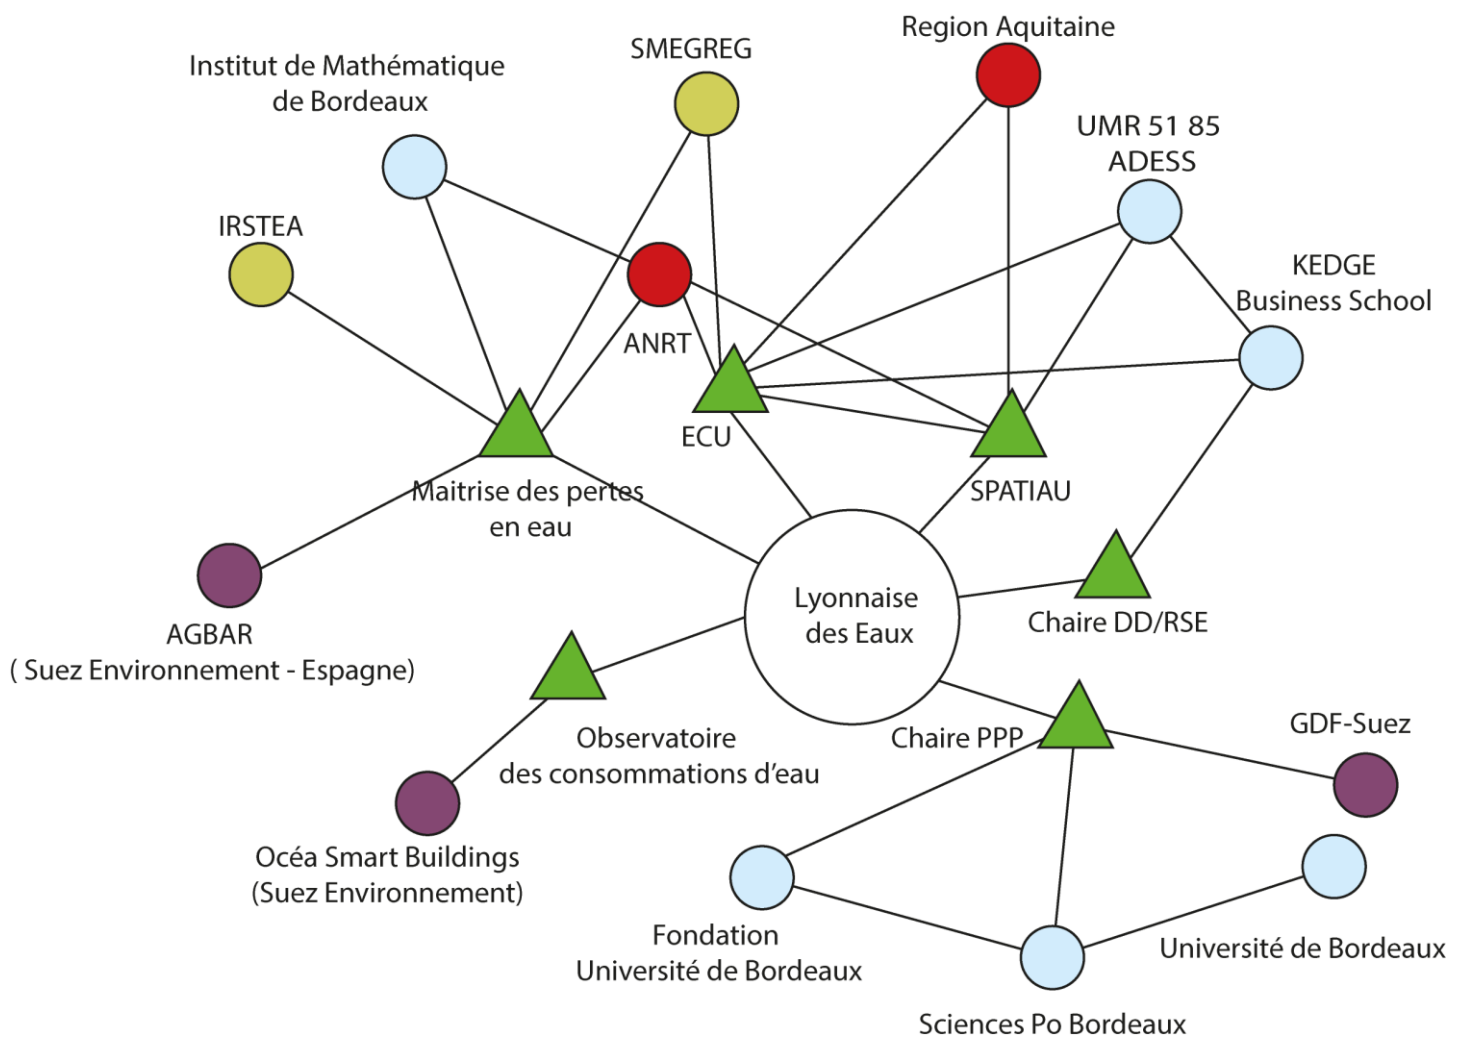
Region Aquitaine

SMEGREG

Institut de Mathématique de Bordeaux

UMR 51 85 ADESS

IRSTEA

KEDGE Business School

ANRT

ECU

SPATIAU

Maitrise des pertes en eau

Lyonnaise des Eaux

Chaire DD/RSE

AGBAR ( Suez Environnement - Espagne)

Observatoire des consommations d'eau

Chaire PPP

GDF-Suez

Océa Smart Buildings (Suez Environnement)

Fondation Université de Bordeaux

Université de Bordeaux

Sciences Po Bordeaux